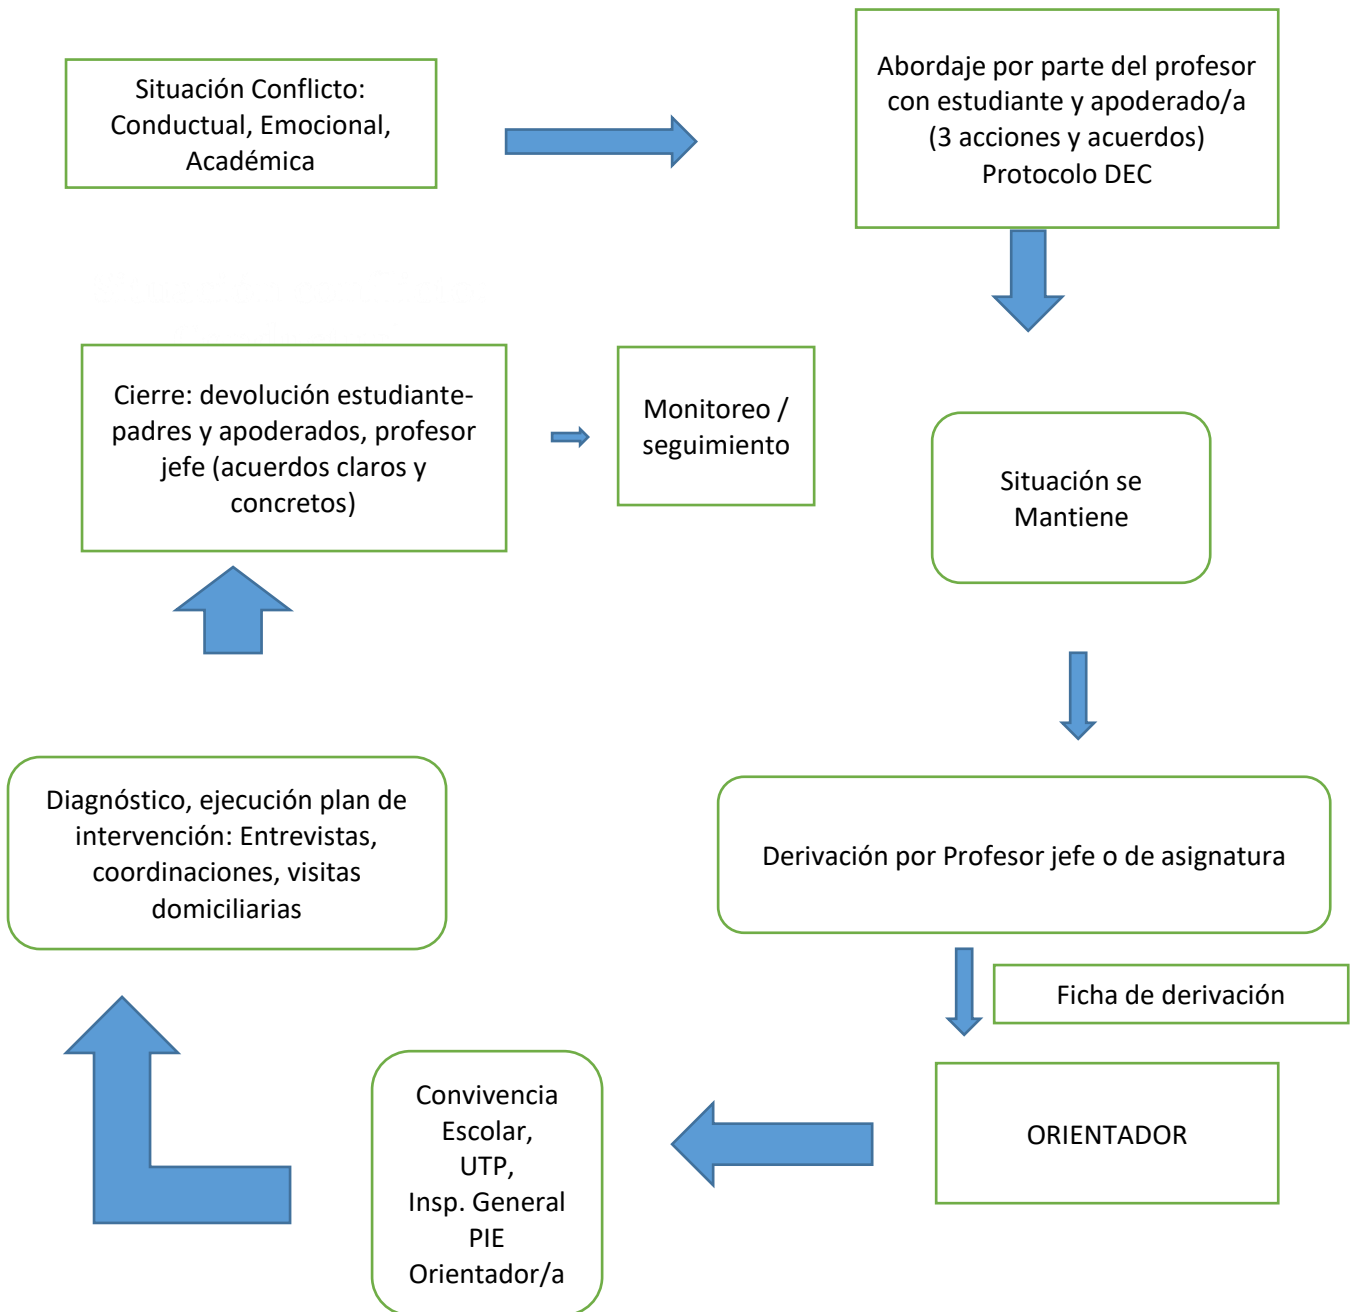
Situación Conflicto: Conductual, Emocional, Académica

Abordaje por parte del profesor con estudiante y apoderado/a (3 acciones y acuerdos) Protocolo DEC

Situación se Mantiene

Derivación por Profesor jefe o de asignatura

Ficha de derivación

ORIENTADOR

Convivencia Escolar, UTP, Insp. General PIE Orientador/a

Diagnóstico, ejecución plan de intervención: Entrevistas, coordinaciones, visitas domiciliarias

Cierre: devolución estudiante-padres y apoderados, profesor jefe (acuerdos claros y concretos)

Monitoreo / seguimiento